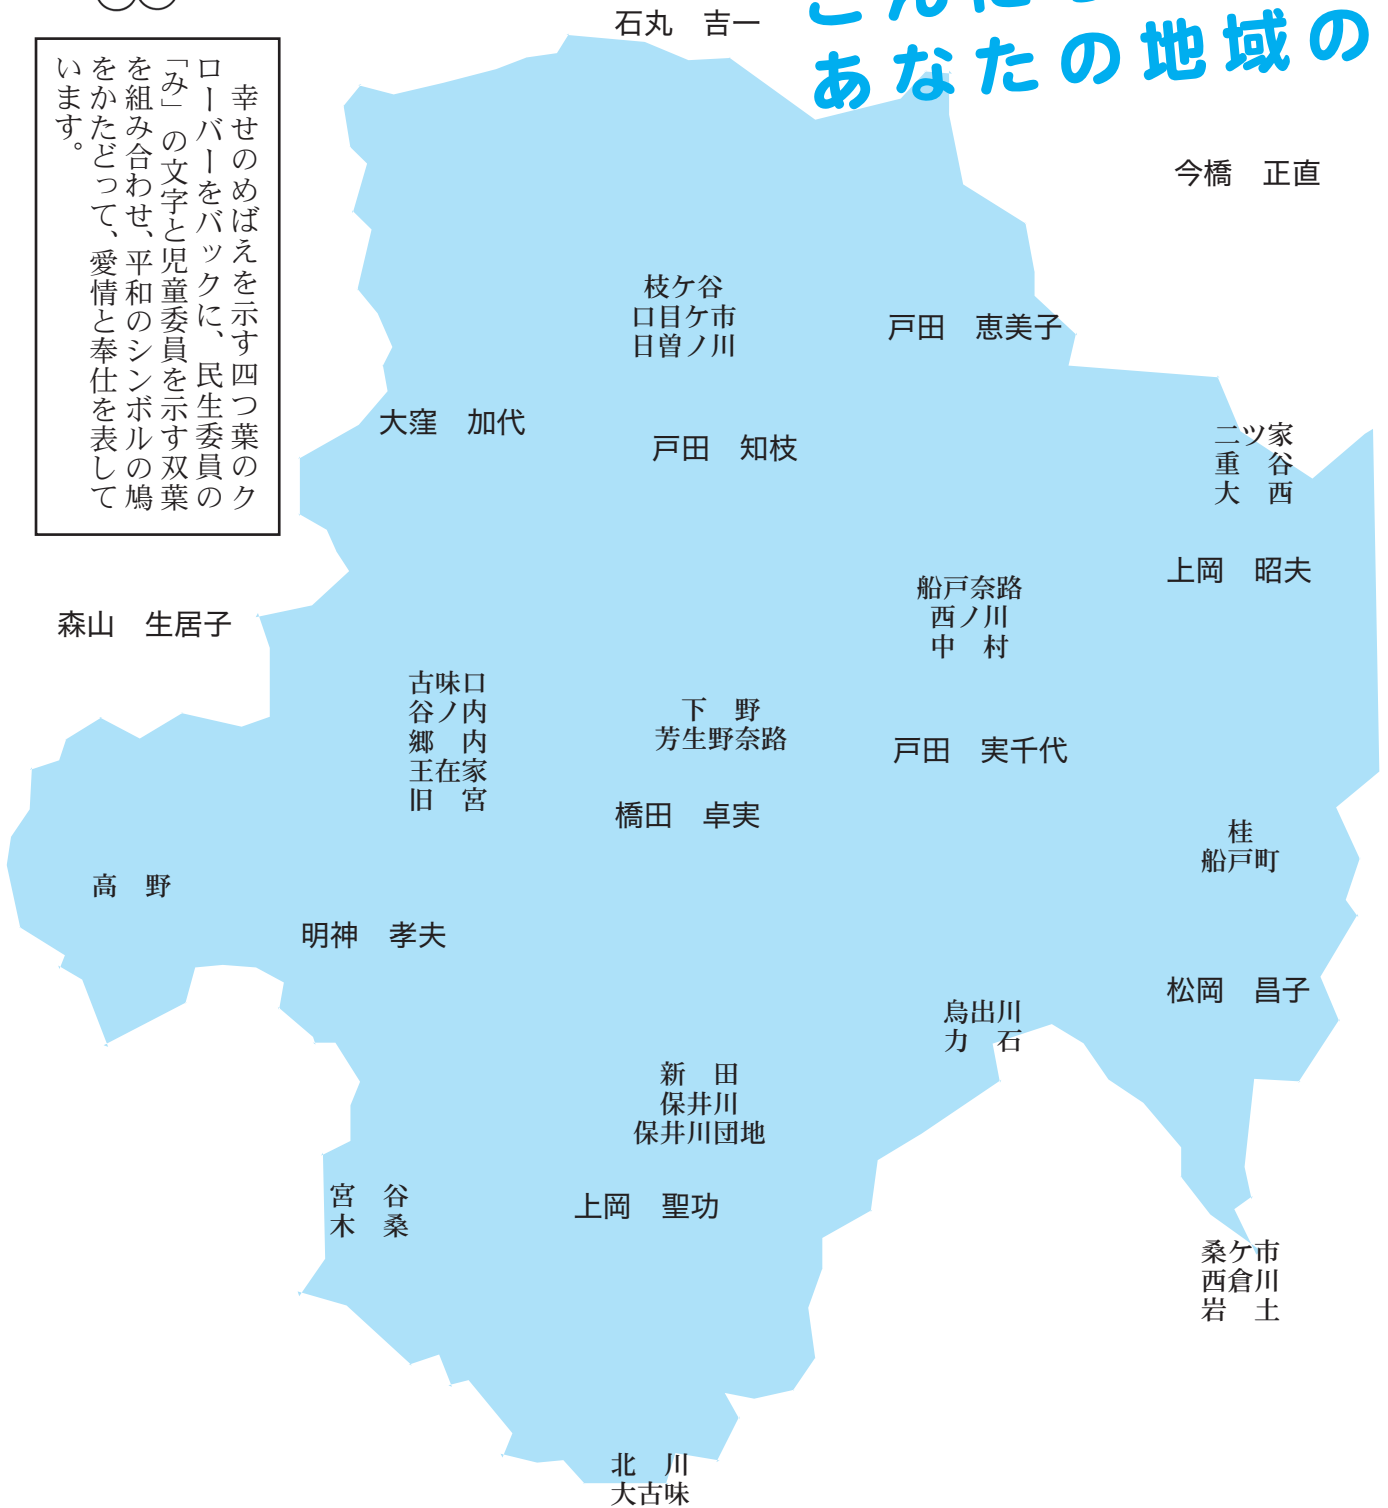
あなたの地域の

幸せのめばえを示す四つ葉のクローバーをバックに、民生委員の「み」の文字と児童委員を示す双葉を組み合わせ、平和のシンボルの鳩をかたどって、愛情と奉仕を表しています。

石丸　吉一

今橋　正直

枝ケ谷
口目ケ市
日曽ノ川

戸田　恵美子

大窪　加代

戸田　知枝

二ツ家
重　谷
大　西

上岡　昭夫

船戸奈路
西ノ川
中　村

森山　生居子

古味口
谷ノ内
郷　内
王在家
旧　宮

下　野
芳生野奈路

戸田　実千代

橋田　卓実

桂
船戸町

高　野

明神　孝夫

松岡　昌子

烏出川
力　石

新　田
保井川
保井川団地

宮　谷
木　桑

上岡　聖功

桑ケ市
西倉川
岩　土

北　川
大古味